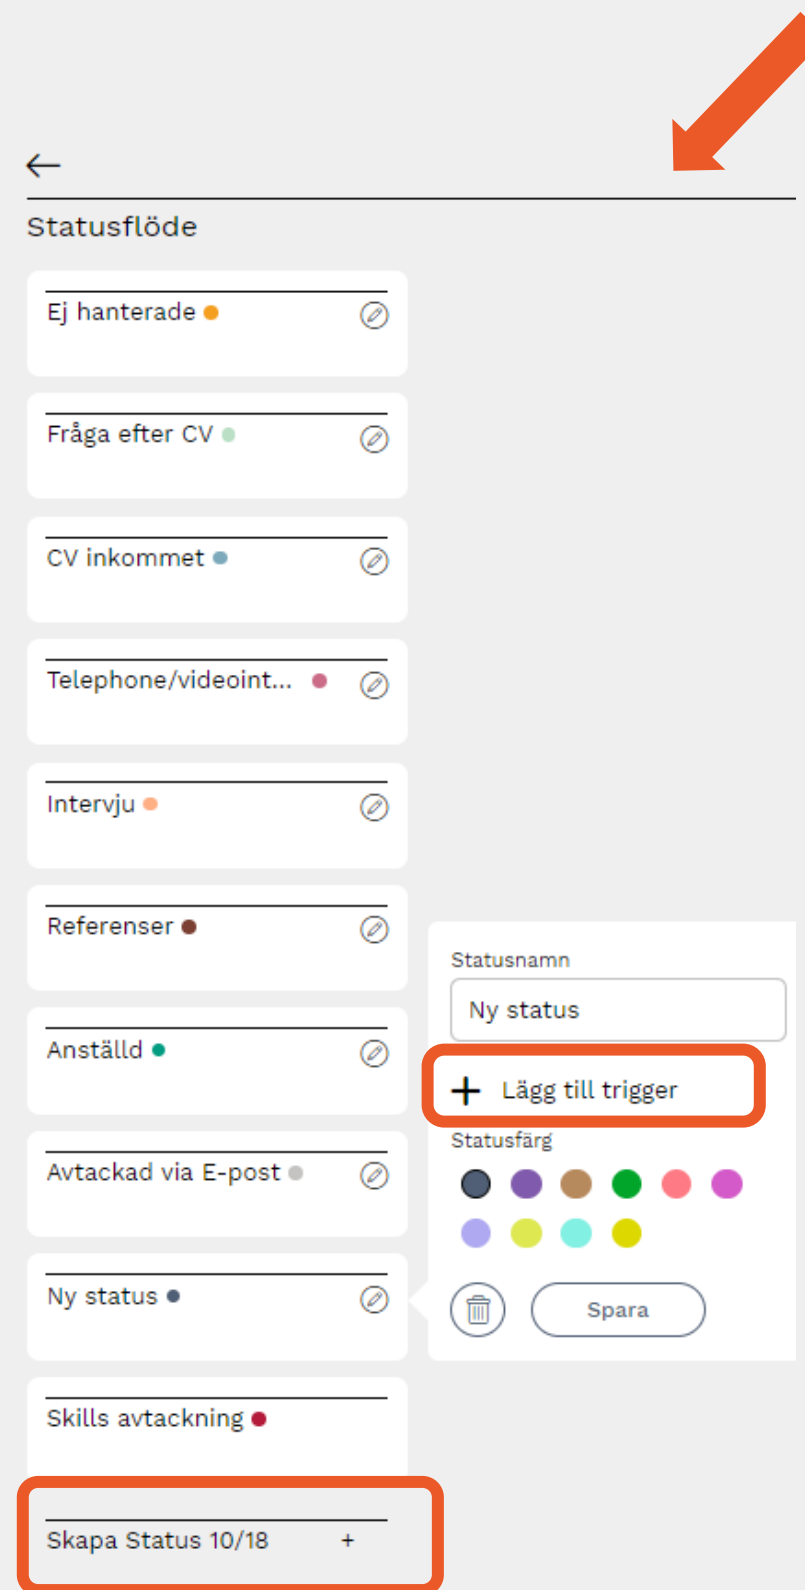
Statusflöde

Ej hanterade

Fråga efter CV

CV inkommet

Telephone/videoint...

Intervju

Referenser

Anställd

Avtackad via E-post

Ny status

Skills avtackning

Skapa Status 10/18 +

Statusnamn

Ny status

+ Lägg till trigger

Statusfärg

Spara